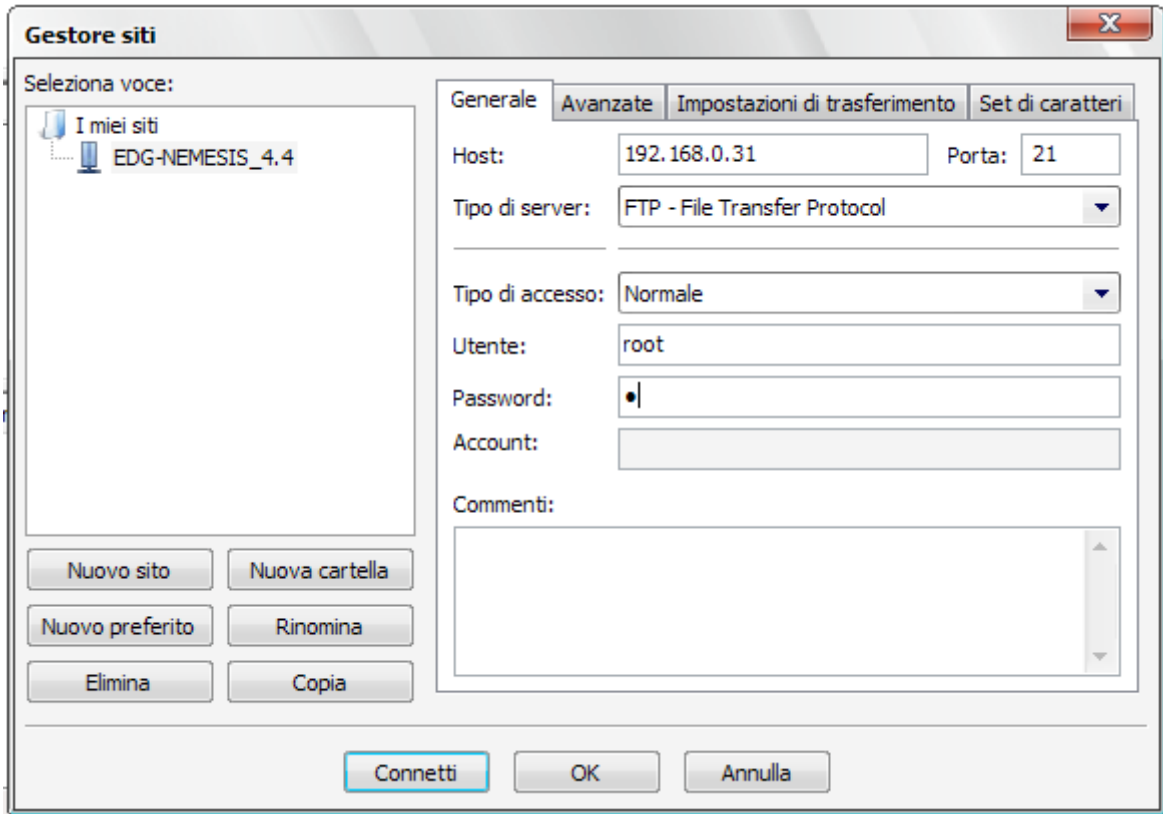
Gestore siti

Seleziona voce:

I miei siti
EDG-NEMESIS_4.4

Generale | Avanzate | Impostazioni di trasferimento | Set di caratteri

Host: 192.168.0.31 Porta: 21

Tipo di server: FTP - File Transfer Protocol

Tipo di accesso: Normale

Utente: root

Password: •

Account:

Commenti:

Nuovo sito
Nuova cartella
Nuovo preferito
Rinomina
Elimina
Copia

Connetti
OK
Annulla